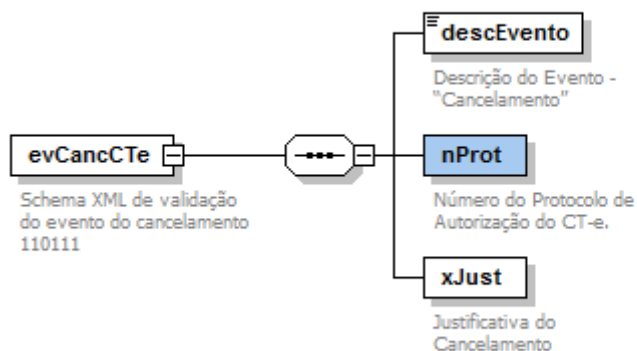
descEvento

Descrição do Evento - "Cancelamento"

evCancCTe

Schema XML de validação do evento do cancelamento 110111

nProt

Número do Protocolo de Autorização do CT-e.

xJust

Justificativa do Cancelamento